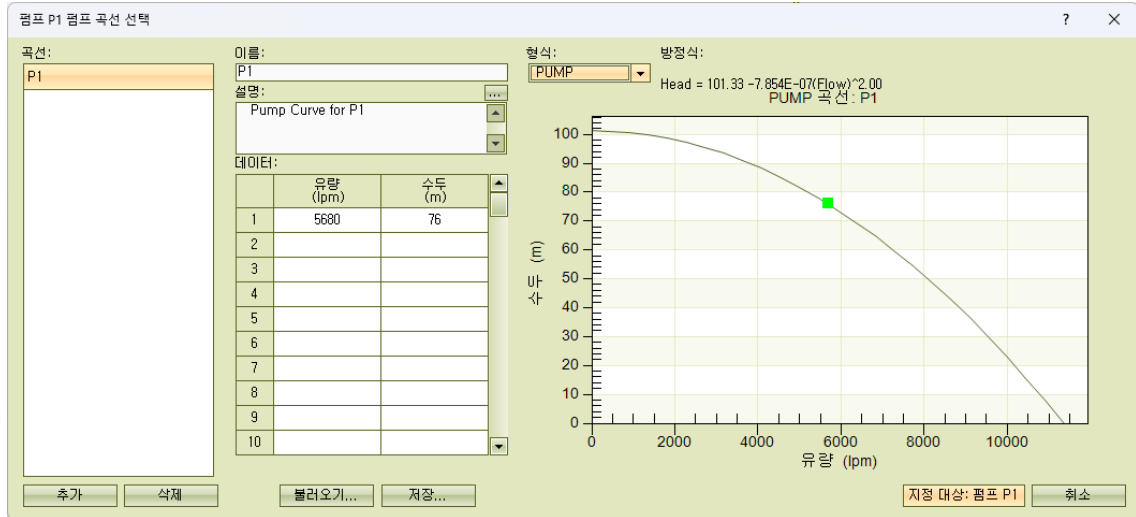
펌프 P1 펌프 곡선 선택
?
×

곡선:
P1

이름:
P1
설명:
...
Pump Curve for P1
데이터:

| | 유량 (lpm) | 수두 (m) |
|---|---|---|
| 1 | 5680 | 76 |
| 2 | | |
| 3 | | |
| 4 | | |
| 5 | | |
| 6 | | |
| 7 | | |
| 8 | | |
| 9 | | |
| 10 | | |

형식:
PUMP
방정식:
Head = 101.33 -7.854E-07(Flow)^2.00
PUMP 곡선: P1

100
90
80
70
60
50
40
30
20
10
0
수두 (m)
0
2000
4000
6000
8000
10000
유량 (lpm)

추가
삭제
불러오기...
저장...
지정 대상: 펌프 P1
취소